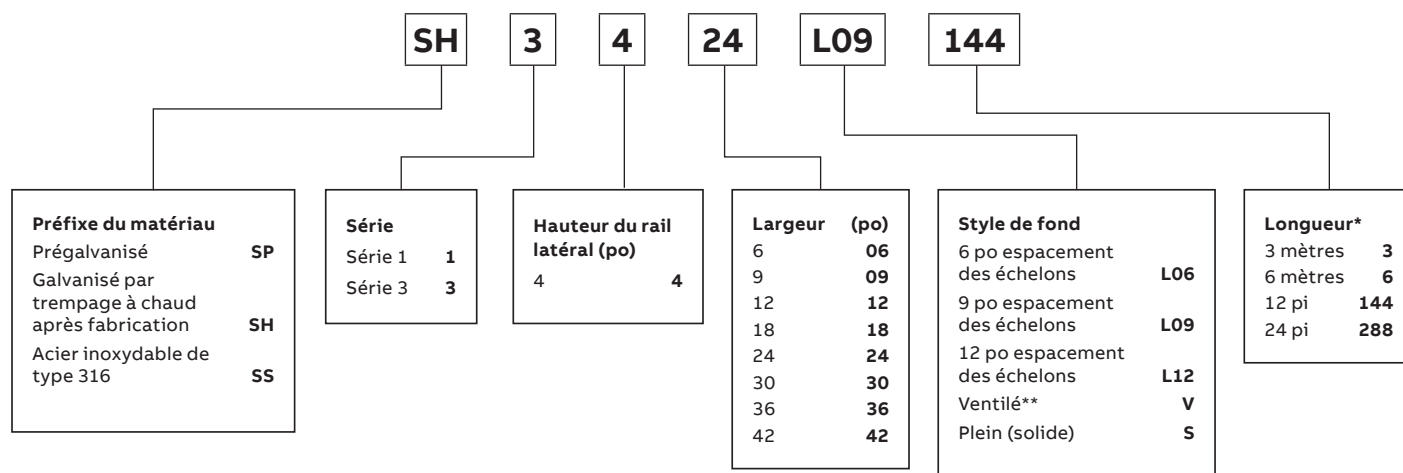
SH 3 4 24 L09 144

**Préfixe du matériau**
Prégalvanisé **SP**
Galvanisé par trempage à chaud après fabrication **SH**
Acier inoxydable de type 316 **SS**

**Série**
Série 1 **1**
Série 3 **3**

**Hauteur du rail latéral (po)**
4 **4**

| Largeur | (po) |
|---|---|
| 6 | **06** |
| 9 | **09** |
| 12 | **12** |
| 18 | **18** |
| 24 | **24** |
| 30 | **30** |
| 36 | **36** |
| 42 | **42** |

**Style de fond**
6 po espacement des échelons **L06**
9 po espacement des échelons **L09**
12 po espacement des échelons **L12**
Ventilé** **V**
Plein (solide) **S**

**Longueur***
3 mètres **3**
6 mètres **6**
12 pi **144**
24 pi **288**